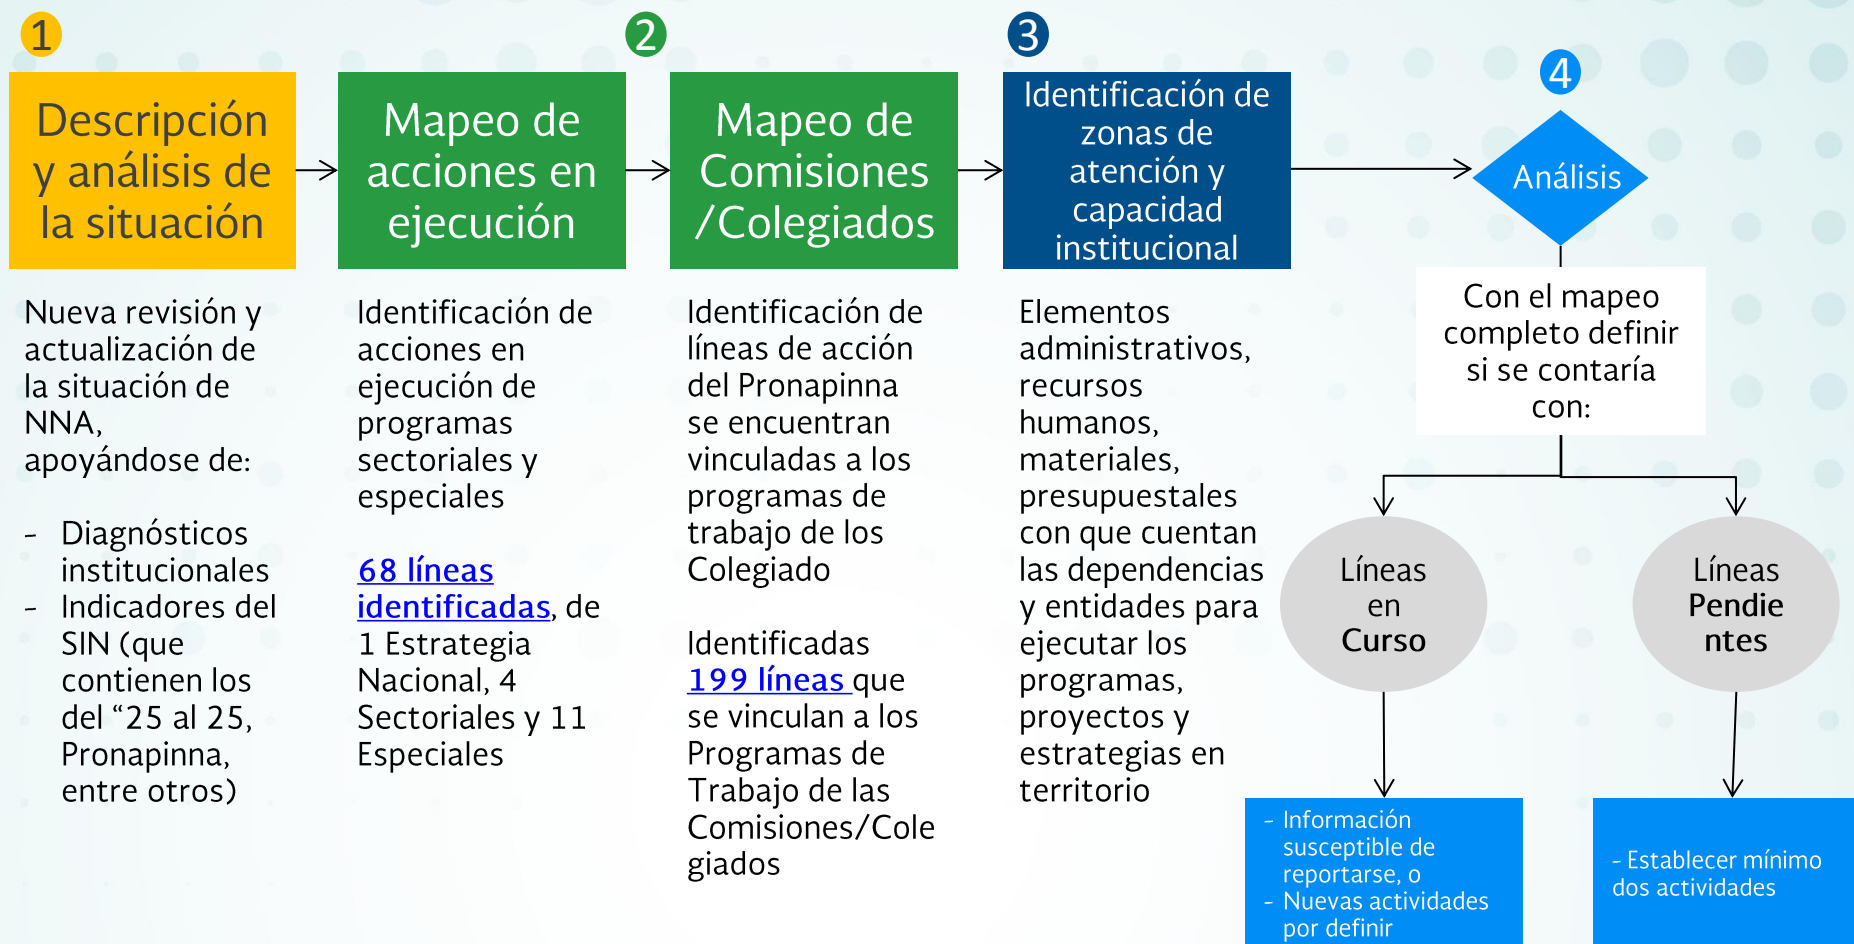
1

Descripción y análisis de la situación

Nueva revisión y actualización de la situación de NNA, apoyándose de:

- Diagnósticos institucionales
- Indicadores del SIN (que contienen los del "25 al 25, Pronapinna, entre otros)

2

Mapeo de acciones en ejecución

Identificación de acciones en ejecución de programas sectoriales y especiales

68 líneas identificadas, de 1 Estrategia Nacional, 4 Sectoriales y 11 Especiales

Mapeo de Comisiones /Colegiados

Identificación de líneas de acción del Pronapinna se encuentran vinculadas a los programas de trabajo de los Colegiado

Identificadas 199 líneas que se vinculan a los Programas de Trabajo de las Comisiones/Colegiados

3

Identificación de zonas de atención y capacidad institucional

Elementos administrativos, recursos humanos, materiales, presupuestales con que cuentan las dependencias y entidades para ejecutar los programas, proyectos y estrategias en territorio

4

Análisis

Con el mapeo completo definir si se contaría con:

Líneas en Curso

Líneas Pendientes

- Información susceptible de reportarse, o
- Nuevas actividades por definir

- Establecer mínimo dos actividades